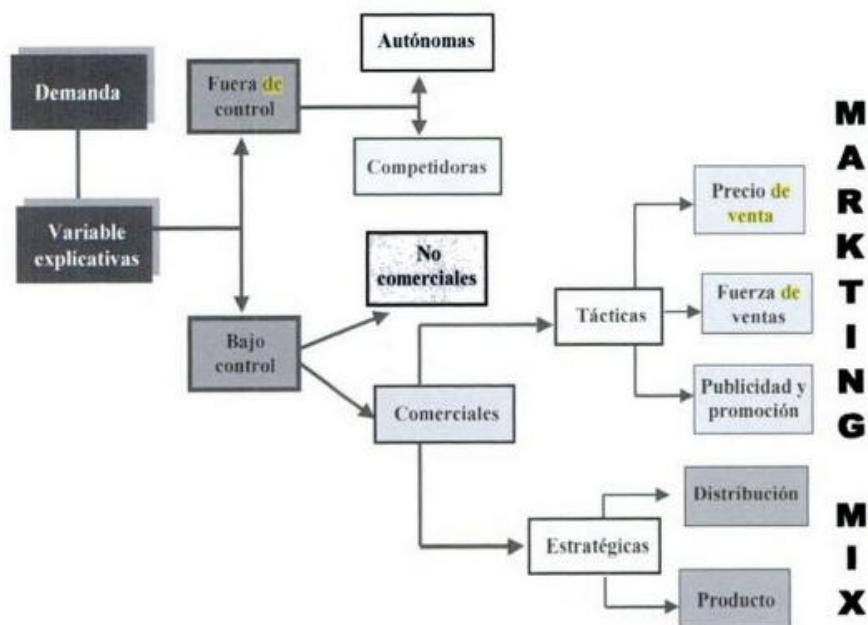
Demanda

Variable explicativas

Fuera de control

Autónomas

Competidoras

Bajo control

No comerciales

Comerciales

Tácticas

Precio de venta

Fuerza de ventas

Publicidad y promoción

Estratégicas

Distribución

Producto

MARKTING MIX